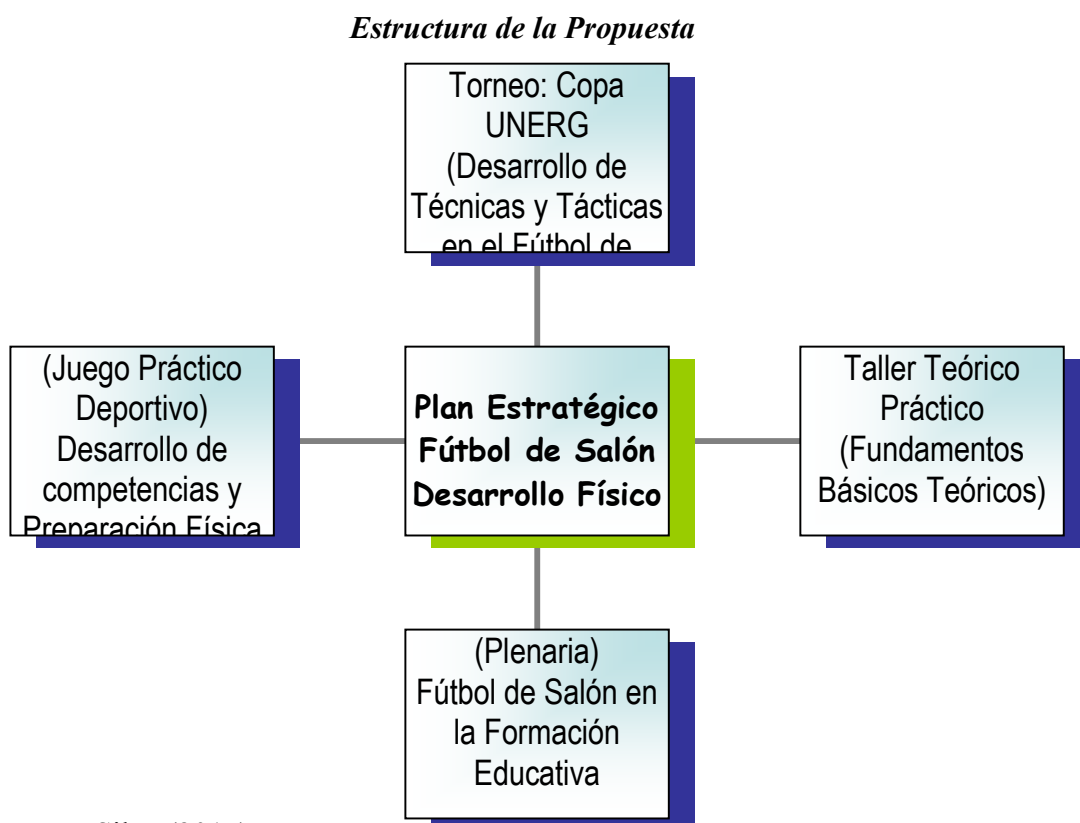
*Estructura de la Propuesta*

Torneo: Copa UNERG (Desarrollo de Técnicas y Tácticas en el Fútbol de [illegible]

(Juego Práctico Deportivo) Desarrollo de competencias y Preparación Física

**Plan Estratégico Fútbol de Salón Desarrollo Físico**

Taller Teórico Práctico (Fundamentos Básicos Teóricos)

(Plenaria) Fútbol de Salón en la Formación Educativa

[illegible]